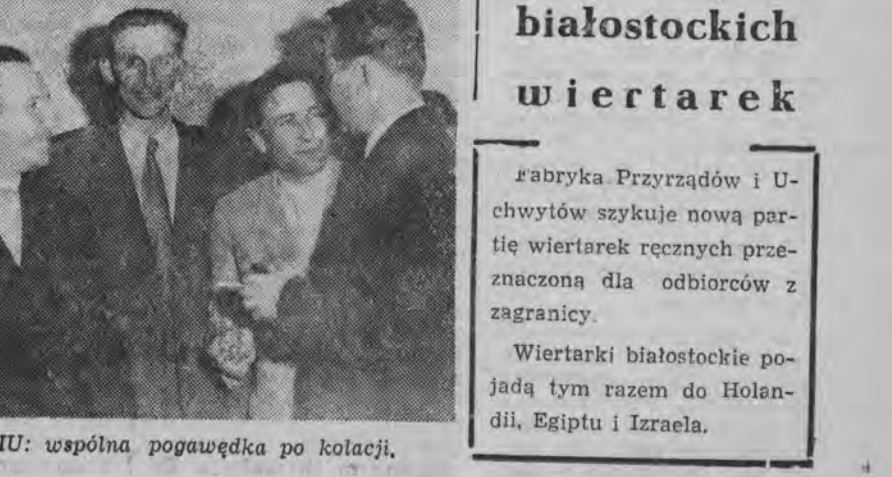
białostockich
wiertarek

Fabryka Przyrządów i Uchwytów szykuje nową partię wiertarek ręcznych przeznaczoną dla odbiorców z zagranicy.

Wiertarki białostockie pojadą tym razem do Holandii, Egiptu i Izraela.

IU: wspólna pogawędka po kolacji.